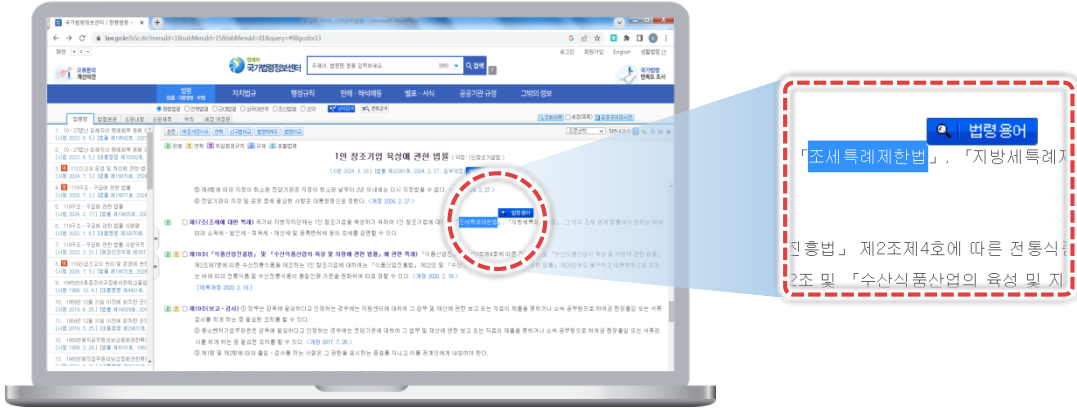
국가법령정보센터 | 한령법령

law.go.kr/lsSc.do?menuId=1&subMenuId=15&tabMenuId=81&query=#liBgcolor13

국가법령정보센터

법령 자치법규 행정규칙 판례·해석례등 별표·서식 공공기관 규정 그밖의 정보

1인 창조기업 육성에 관한 법률

제17조(조세에 대한 특례)

제18조(「식품산업진흥법」 및 「수산식품산업의 육성 및 지원에 관한 법률」에 관한 특례)

제19조(보고·검사)

법령 용어

「조세특례제한법」, 「지방세특례제

진흥법」 제2조제4호에 따른 전통식

2조 및 「수산식품산업의 육성 및 지